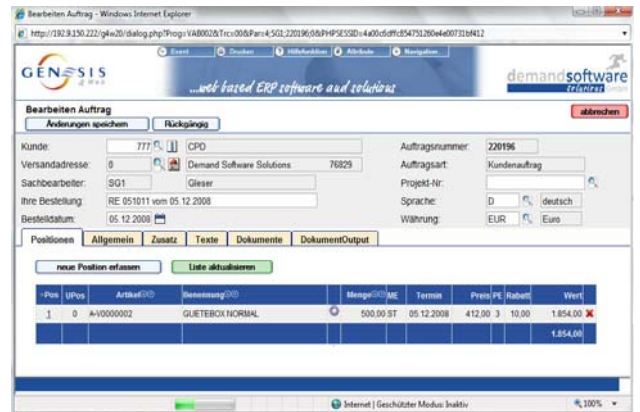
Bearbeiten Auftrag - Windows Internet Explorer

http://192.9.150.222/g4w20/dialog.php?Prog=VAB002&Trc=00&Parx4;SG1;220196;0&PHPSESSID=4a00c6dffc654751260e4e00731bf412

Event Drucken Hilfefunktion Attribute Navigation

GENESIS 4 Web

...web based ERP software and solutions

demandsoftware solutions GmbH

Bearbeiten Auftrag

Änderungen speichern Rückgängig

abbrechen

Kunde: 777 CPD

Versandadresse: 0 Demand Software Solutions 76829

Sachbearbeiter: SG1 Gleser

Ihre Bestellung: RE 051011 vom 05.12.2008

Bestelldatum: 05.12.2008

Auftragsnummer: 220196

Auftragsart: Kundenauftrag

Projekt-Nr:

Sprache: D deutsch

Währung: EUR Euro

Positionen Allgemein Zusatz Texte Dokumente DokumentOutput

neue Position erfassen Liste aktualisieren

| Pos | UPos | Artikel | Benennung | | Menge | ME | Termin | Preis | PE | Rabatt | Wert |
|---|---|---|---|---|---|---|---|---|---|---|---|
| 1 | 0 | A-V0000002 | GUETEBOX NORMAL | | 500,00 | ST | 05.12.2008 | 412,00 | 3 | 10,00 | 1.854,00 |
| | | | | | | | | | | | 1.854,00 |

Internet | Geschützter Modus: Inaktiv 100%